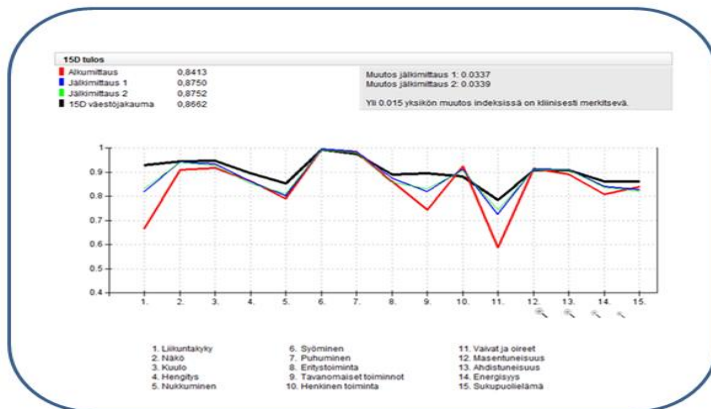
15D tulos

| | |
|---|---|
| Alkumittaus | 0,8413 |
| Jälkimittaus 1 | 0,8750 |
| Jälkimittaus 2 | 0,8752 |
| 15D väestöjakauma | 0,8662 |

Muutos jälkimittaus 1: 0.0337
Muutos jälkimittaus 2: 0.0339

Yli 0.015 yksikön muutos indeksissä on kliinisesti merkitsevä.

1
0.9
0.8
0.7
0.6
0.5
0.4

1. 2. 3. 4. 5. 6. 7. 8. 9. 10. 11. 12. 13. 14. 15.

1. Liikuntakyky
2. Näkö
3. Kuulo
4. Hengitys
5. Nukkuminen
6. Syöminen
7. Puhuminen
8. Eritystoiminta
9. Tavanomaiset toiminnot
10. Henkinen toiminta
11. Vaivat ja oireet
12. Masentuneisuus
13. Ahdistuneisuus
14. Energisyys
15. Sukupuolielämä